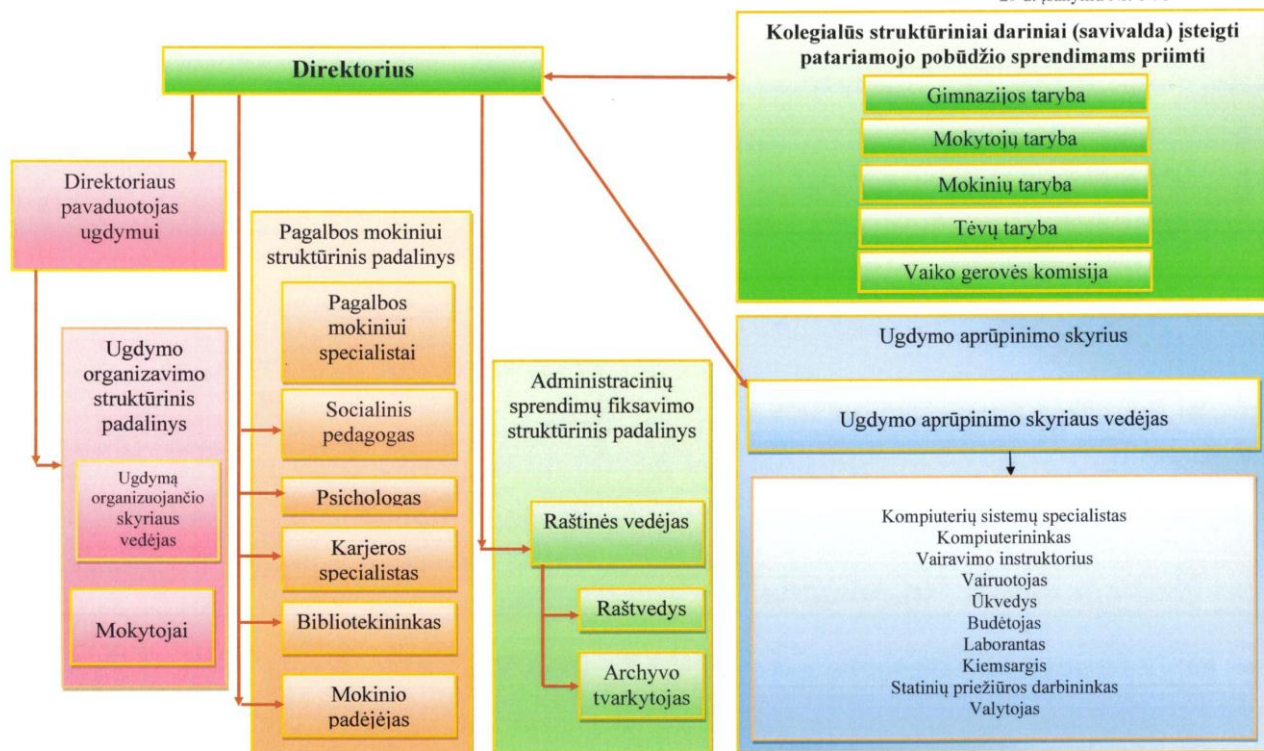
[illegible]

Direktorius

Kolegialūs struktūriniai dariniai (savivalda) įsteigti patariamojo pobūdžio sprendimams priimti

Gimnazijos taryba

Mokytojų taryba

Mokinių taryba

Tėvų taryba

Vaiko gerovės komisija

Direktoriaus pavaduotojas ugdymui

Ugdymo organizavimo struktūrinis padalinys

Ugdymą organizuojančio skyriaus vedėjas

Mokytojai

Pagalbos mokiniui struktūrinis padalinys

Pagalbos mokiniui specialistai

Socialinis pedagogas

Psichologas

Karjeros specialistas

Bibliotekininkas

Mokinio padėjėjas

Administracinių sprendimų fiksavimo struktūrinis padalinys

Raštinės vedėjas

Raštvedys

Archyvo tvarkytojas

Ugdymo aprūpinimo skyrius

Ugdymo aprūpinimo skyriaus vedėjas

Kompiuterių sistemų specialistas
Kompiuterininkas
Vairavimo instruktorius
Vairuotojas
Ūkvedys
Budėtojas
Laborantas
Kiemsargis
Statinių priežiūros darbininkas
Valytojas